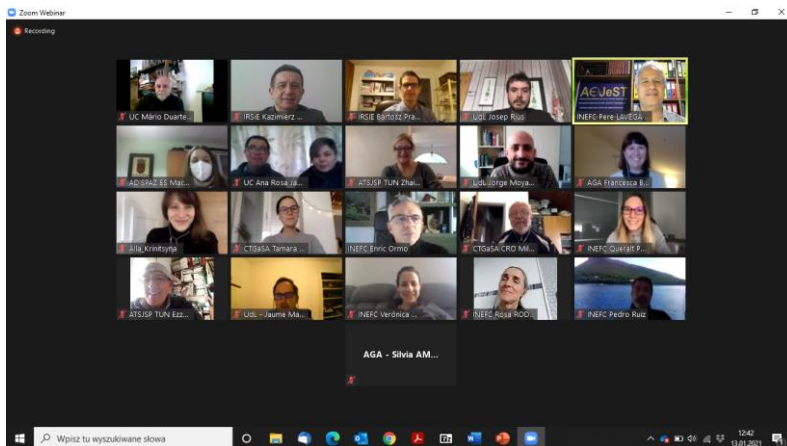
Zoom Webinar

Recording

UC Mário Duarte...

IRSIE Kazimierz ...

IRSIE Bartosz Pra...

UdL Josep Rius

AEJeST

INEFC Pere Lav EGA...

AD SPAZ ES Mac...

UC Ana Rosa Ja...

ATSJSP TUN Zhai...

UdL Jorge Moya...

AGA Francesca B...

Alla_Krinitsyna

CTGaSA Tamara ...

INEFC Enric Ormo

CTGaSA CRO Mil...

INEFC Queralt P...

ATSJSP TUN Ezz...

UdL - Jaume Ma...

INEFC Verónica ...

INEFC Rosa ROD...

INEFC Pedro Ruiz

AGA - Silvia AM...

Wpisz tu wyszukiwane słowa

12:42
13.01.2021